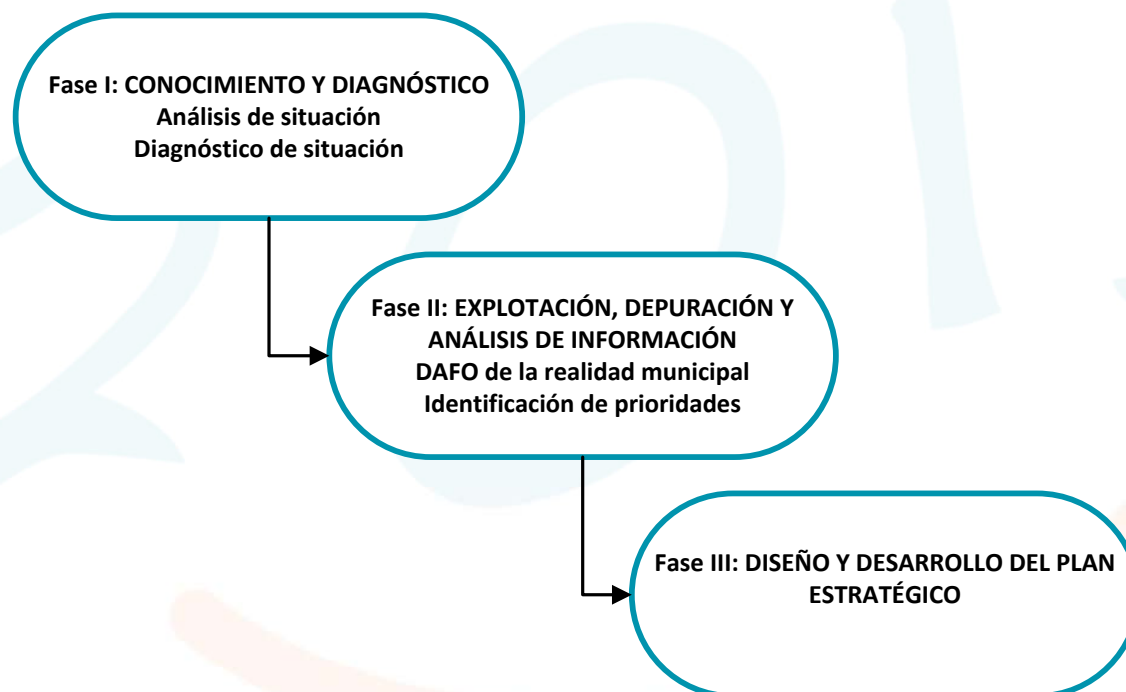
Fase I: CONOCIMIENTO Y DIAGNÓSTICO
Análisis de situación
Diagnóstico de situación

Fase II: EXPLOTACIÓN, DEPURACIÓN Y ANÁLISIS DE INFORMACIÓN
DAFO de la realidad municipal
Identificación de prioridades

Fase III: DISEÑO Y DESARROLLO DEL PLAN ESTRATÉGICO